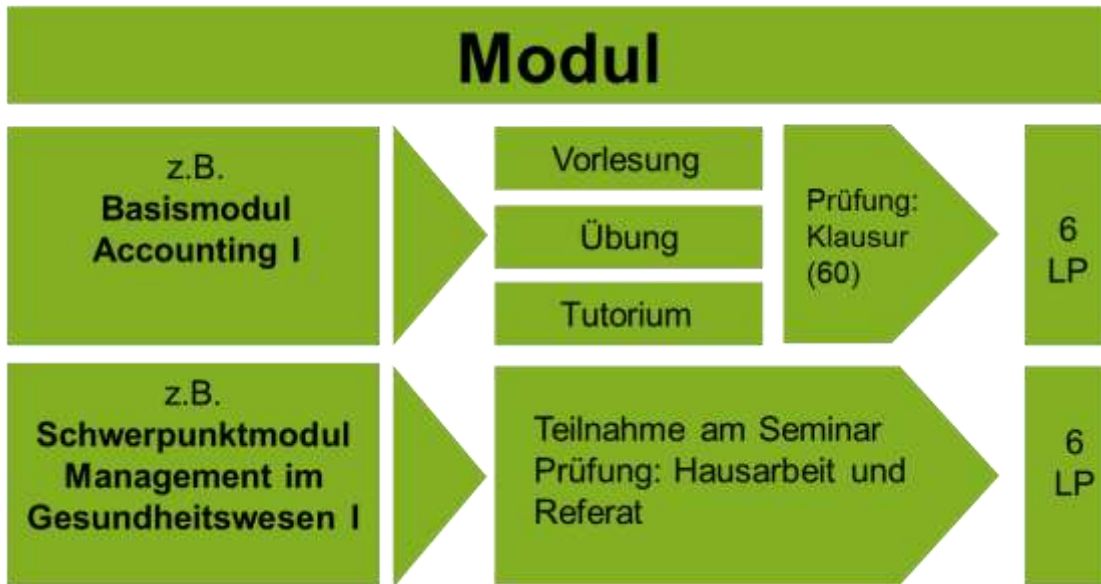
Modul

z.B.
**Basismodul Accounting I**

Vorlesung

Übung

Tutorium

Prüfung: Klausur (60)

6 LP

z.B.
**Schwerpunktmodul Management im Gesundheitswesen I**

Teilnahme am Seminar
Prüfung: Hausarbeit und Referat

6 LP